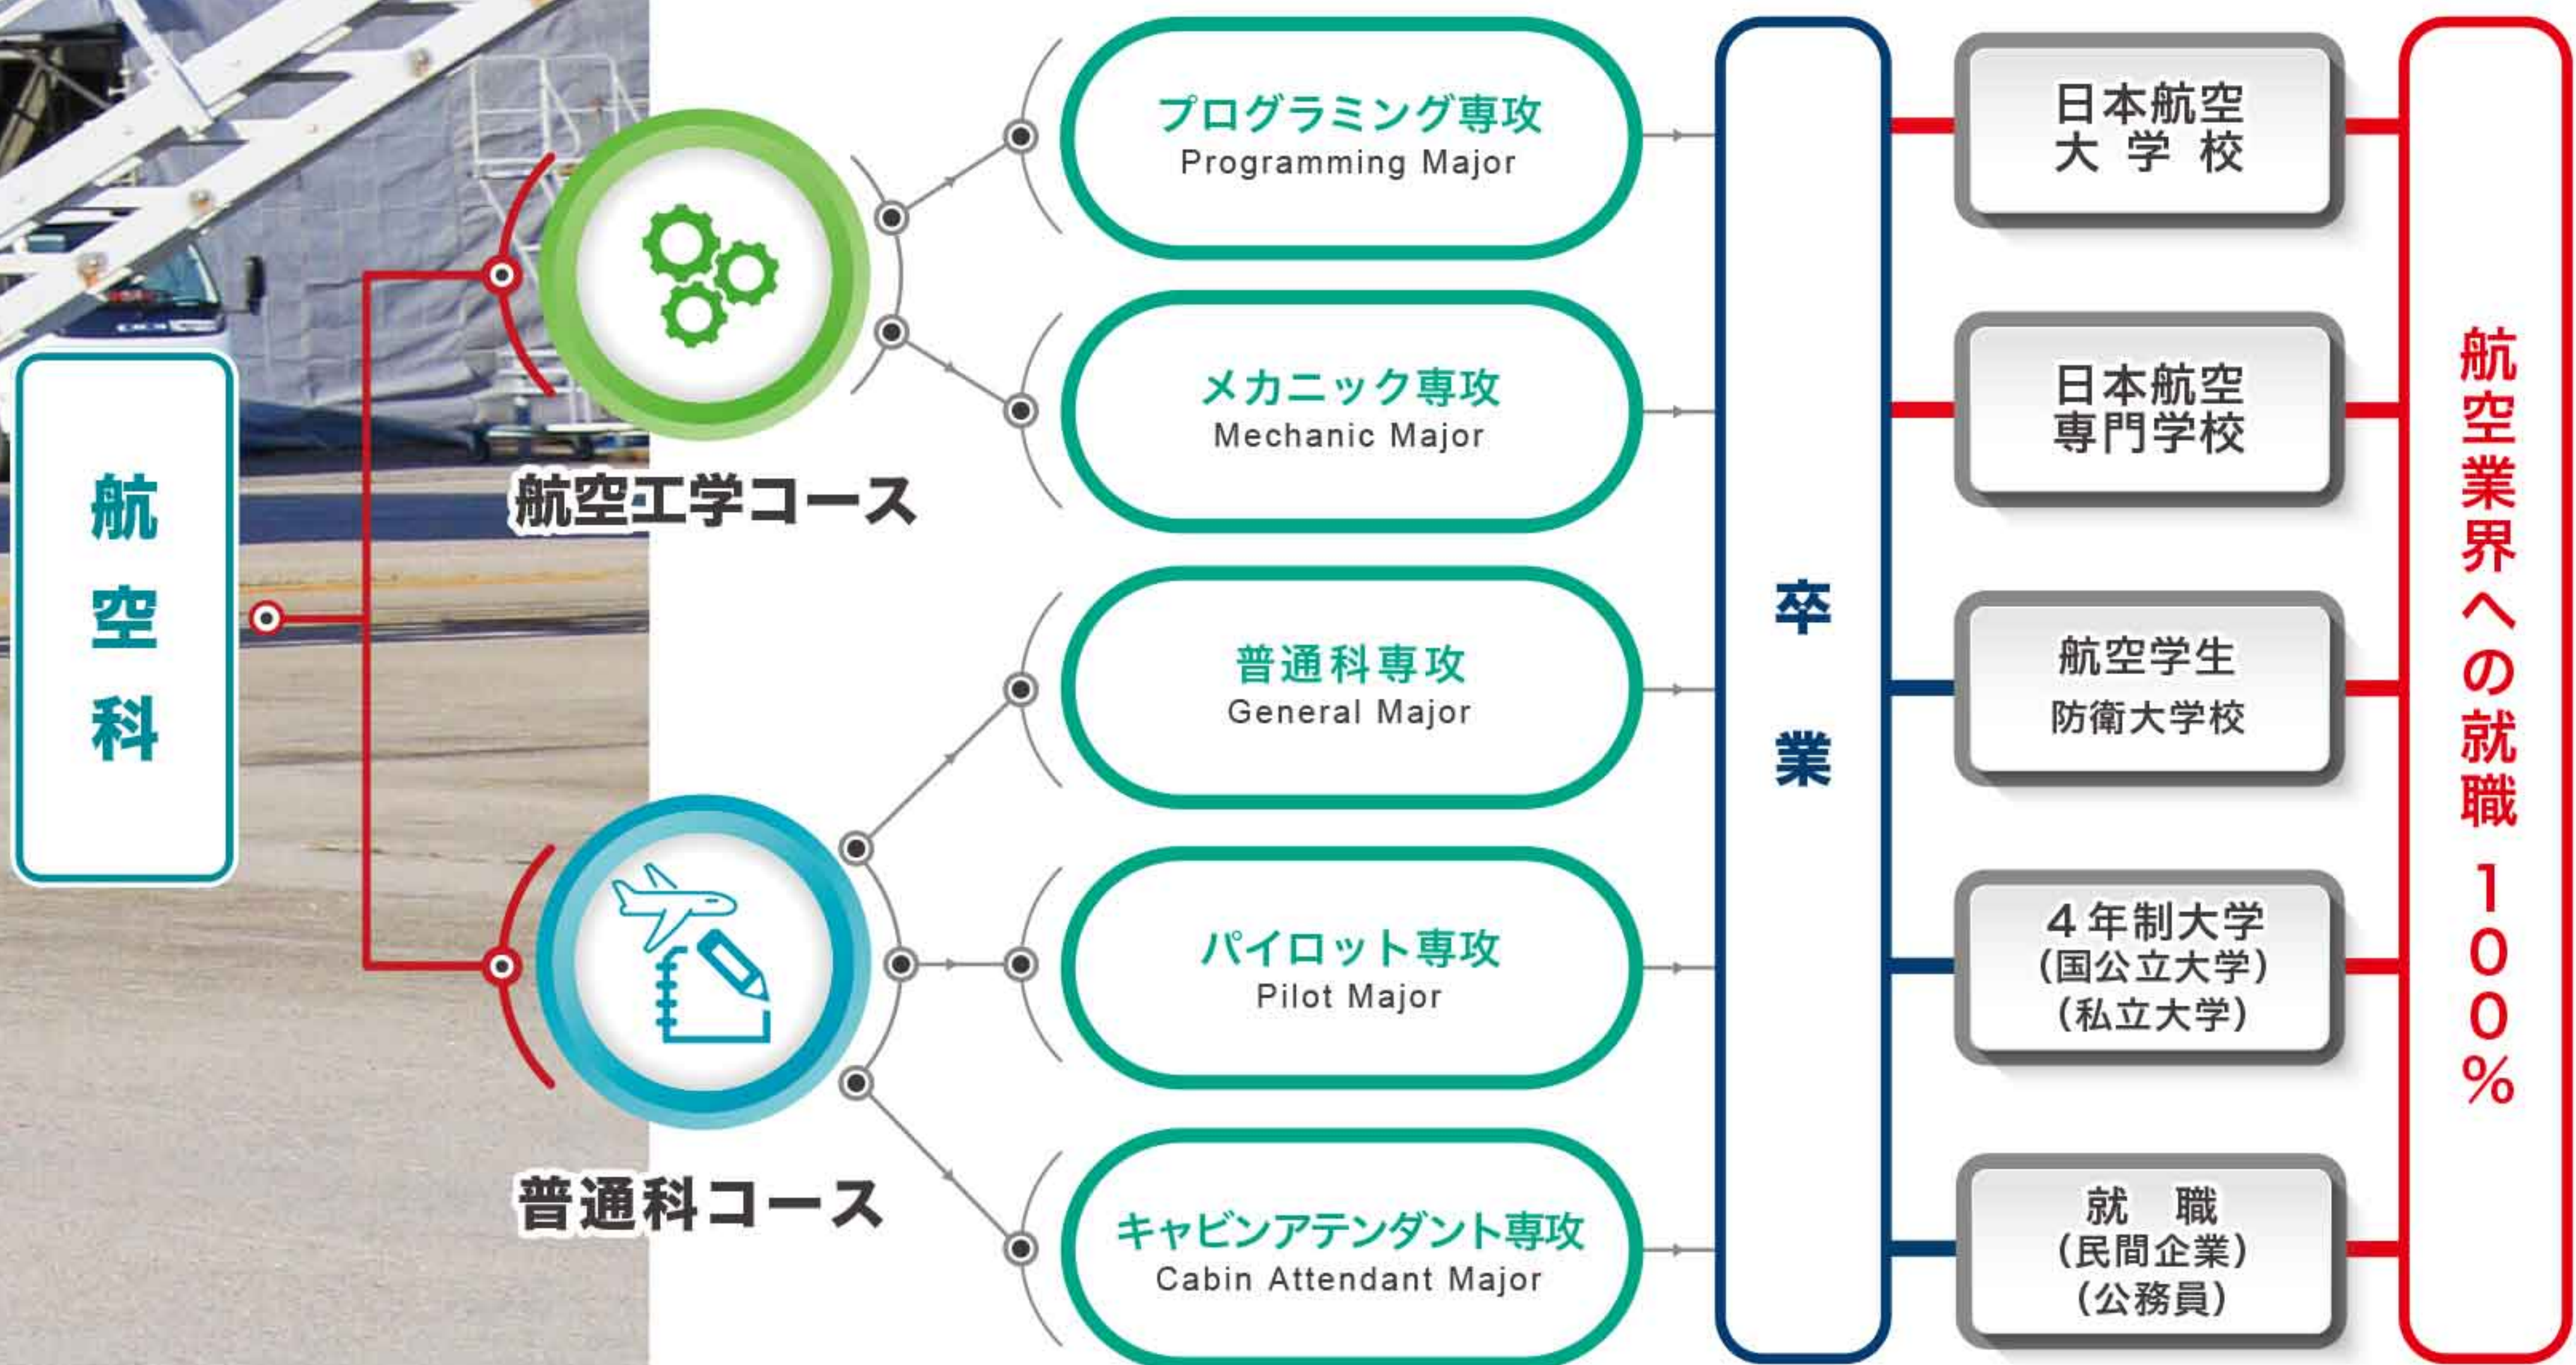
航空科

航空工学コース

普通科コース

プログラミング専攻
Programming Major

メカニック専攻
Mechanic Major

普通科専攻
General Major

パイロット専攻
Pilot Major

キャビンアテンダント専攻
Cabin Attendant Major

卒業

日本航空
大学校

日本航空
専門学校

航空学生
防衛大学校

4年制大学
(国公立大学)
(私立大学)

就職
(民間企業)
(公務員)

航空業界への就職100%